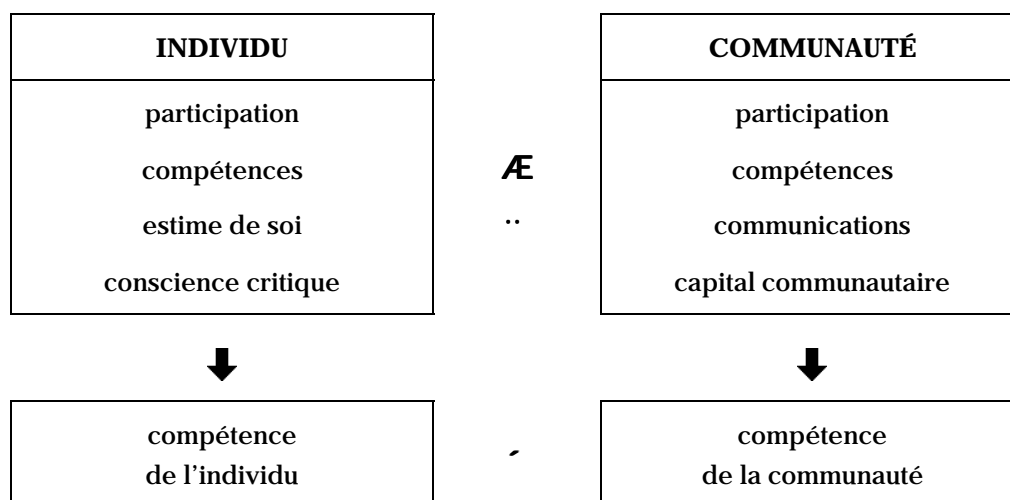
INDIVIDU

participation

compétences

estime de soi

conscience critique

Æ
¨

COMMUNAUTÉ

participation

compétences

communications

capital communautaire

compétence de l'individu

´

compétence de la communauté